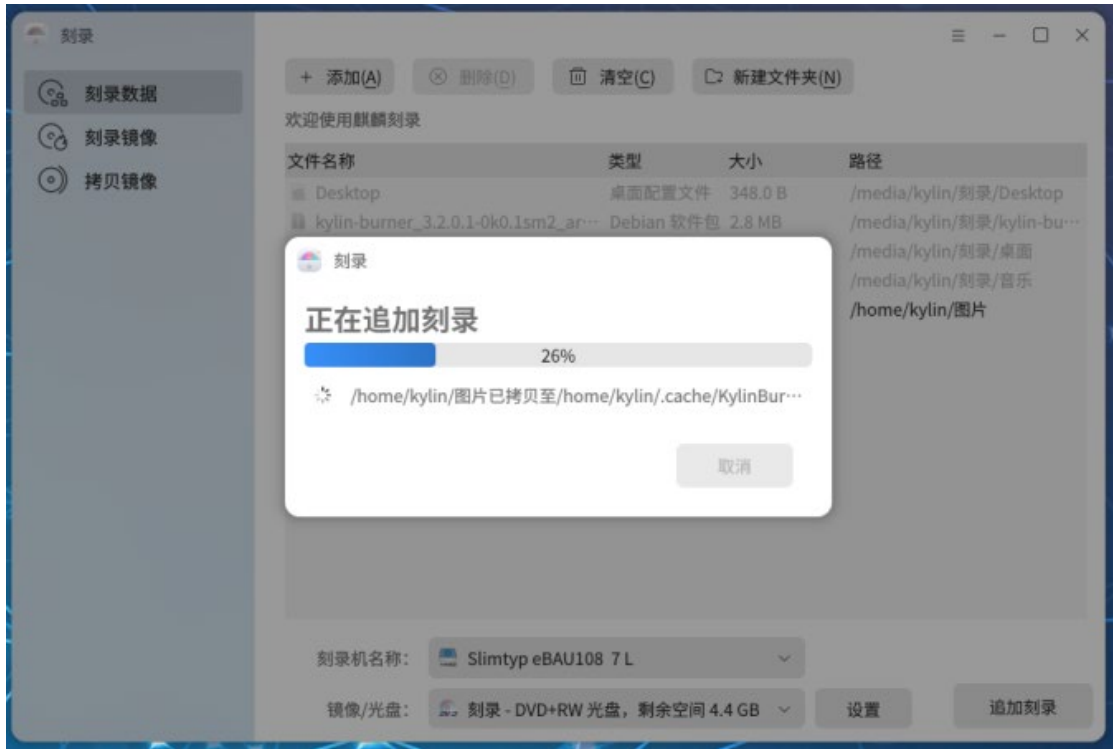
刻录

刻录数据
刻录镜像
拷贝镜像

+ 添加(A)　⊗ 删除(D)　清空(C)　新建文件夹(N)

欢迎使用麒麟刻录

| 文件名称 | 类型 | 大小 | 路径 |
|---|---|---|---|
| Desktop | 桌面配置文件 | 348.0 B | /media/kylin/刻录/Desktop |
| kylin-burner_3.2.0.1-0k0.1sm2_ar··· | Debian 软件包 | 2.8 MB | /media/kylin/刻录/kylin-bu··· |
| | | | /media/kylin/刻录/桌面 |
| | | | /media/kylin/刻录/音乐 |
| | | | /home/kylin/图片 |

刻录

正在追加刻录

26%

/home/kylin/图片已拷贝至/home/kylin/.cache/KylinBur···

取消

刻录机名称: Slimtyp eBAU108 7 L

镜像/光盘: 刻录 - DVD+RW 光盘，剩余空间 4.4 GB

设置

追加刻录